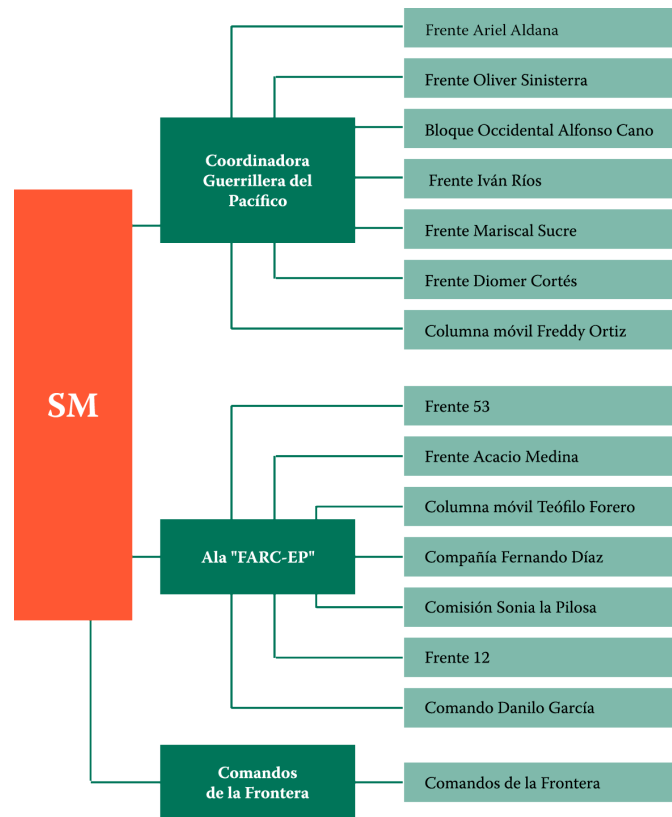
SM

Coordinadora Guerrillera del Pacífico

Frente Ariel Aldana

Frente Oliver Sinisterra

Bloque Occidental Alfonso Cano

Frente Iván Ríos

Frente Mariscal Sucre

Frente Diomer Cortés

Columna móvil Freddy Ortiz

Ala "FARC-EP"

Frente 53

Frente Acacio Medina

Columna móvil Teófilo Forero

Compañía Fernando Díaz

Comisión Sonia la Pilosa

Frente 12

Comando Danilo García

Comandos de la Frontera

Comandos de la Frontera